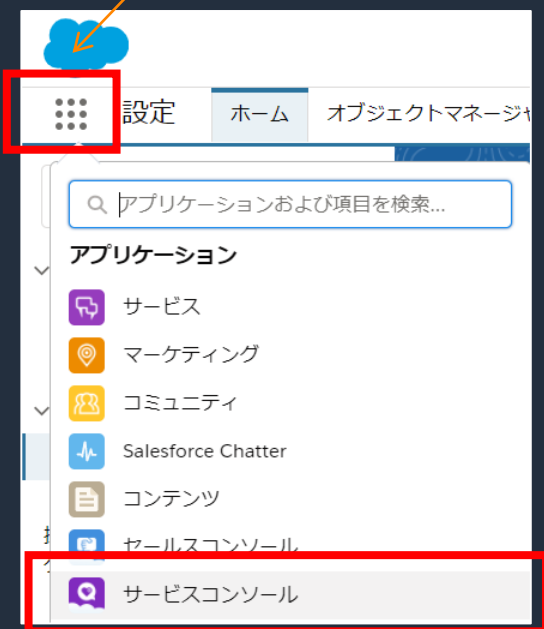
設定

ホーム

オブジェクトマネージャ

アプリケーションおよび項目を検索...

アプリケーション

サービス

マーケティング

コミュニティ

Salesforce Chatter

コンテンツ

セールスコンソール

サービスコンソール